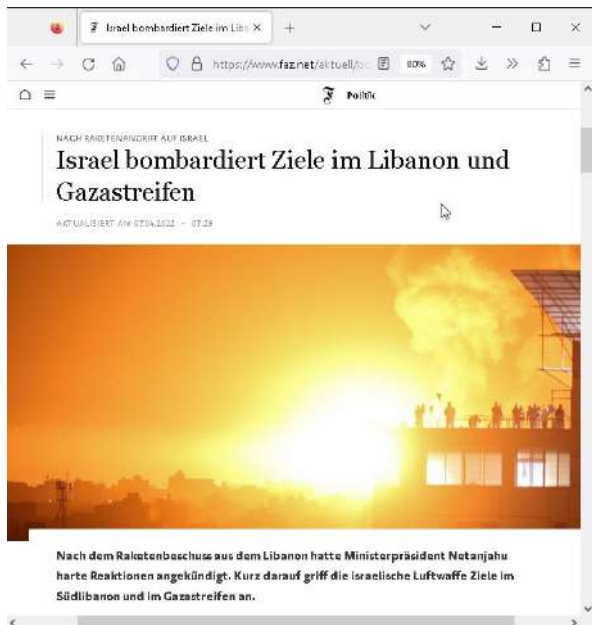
Israel bombardiert Ziele im Liba ×

https://www.faz.net/aktuell/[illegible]

80%

Politik

NACH RAKETENANGRIFF AUF ISRAEL

Israel bombardiert Ziele im Libanon und Gazastreifen

AKTUALISIERT AM 07.04.2023 - 07:29

Nach dem Raketenbeschuss aus dem Libanon hatte Ministerpräsident Netanjahu harte Reaktionen angekündigt. Kurz darauf griff die israelische Luftwaffe Ziele im Südlibanon und im Gazastreifen an.